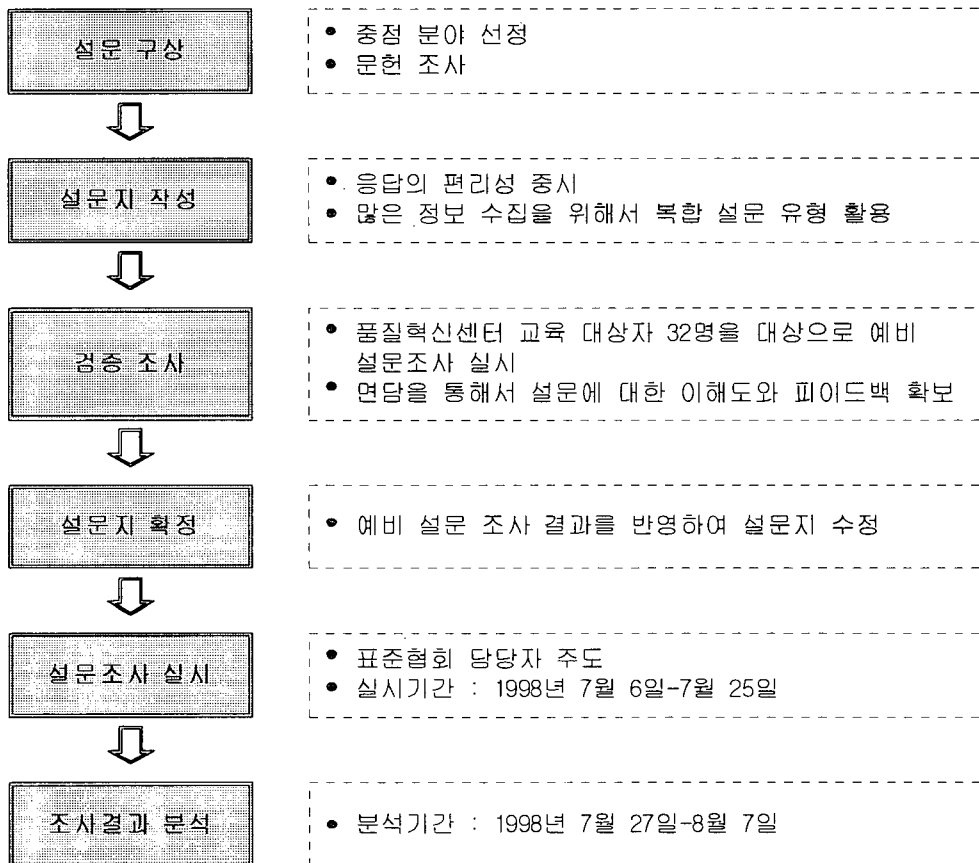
설문 구상

• 중점 분야 선정
• 문헌 조사

설문지 작성

• 응답의 편리성 중시
• 많은 정보 수집을 위해서 복합 설문 유형 활용

검증 조사

• 품질혁신센터 교육 대상자 32명을 대상으로 예비 설문조사 실시
• 면담을 통해서 설문에 대한 이해도와 피이드백 확보

설문지 확정

• 예비 설문 조사 결과를 반영하여 설문지 수정

설문조사 실시

• 표준협회 당당자 주도
• 실시기간 : 1998년 7월 6일-7월 25일

조사결과 분석

• 분석기간 : 1998년 7월 27일-8월 7일